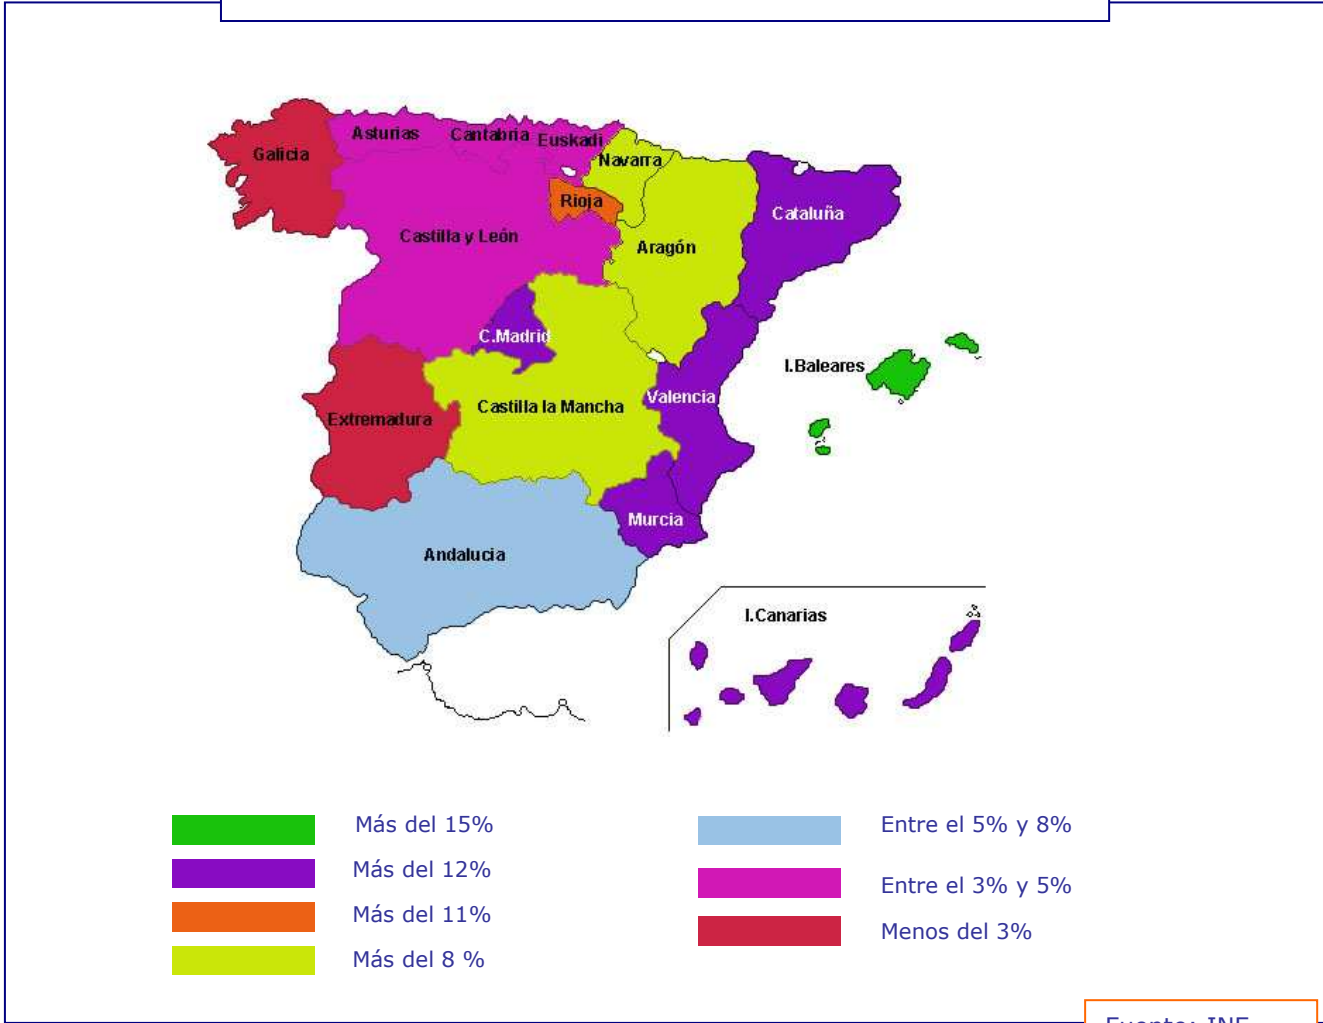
Galicia
Asturias
Cantabria
Euskadi
Navarra
Rioja
Castilla y León
Aragón
Cataluña
C.Madrid
I.Baleares
Extremadura
Castilla la Mancha
Valencia
Murcia
Andalucia
I.Canarias

Más del 15%
Más del 12%
Más del 11%
Más del 8 %
Entre el 5% y 8%
Entre el 3% y 5%
Menos del 3%

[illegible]